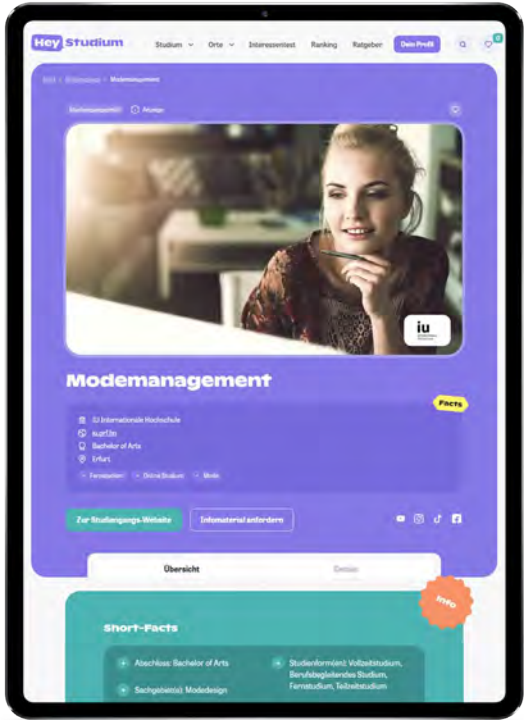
Hey Studium

Studium Orte Interessentest Ranking Ratgeber Dein Profil

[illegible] / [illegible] / Modemanagement

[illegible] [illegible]

iu

Modemanagement

Facts

IU Internationale Hochschule

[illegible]

Bachelor of Arts

Erfurt

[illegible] Online-Studium Mode

Zur Studiengangs-Website

Infomaterial anfordern

Übersicht

Details

INFO

Short-Facts

Abschluss: Bachelor of Arts

Sachgebiet(e): Modedesign

Studienform(en): Vollzeitstudium, Berufsbegleitendes Studium, Fernstudium, Teilzeitstudium